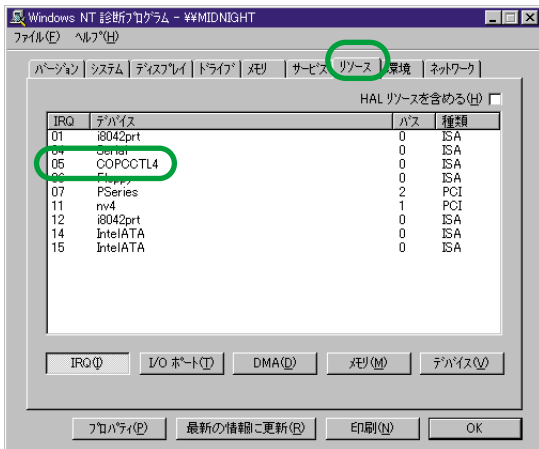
Windows NT 診断プログラム - ¥¥MIDNIGHT

ファイル(F) ヘルプ(H)

バージョン | システム | ディスプレイ | ドライブ | メモリ | サービス | リソース | 環境 | ネットワーク

HAL リソースを含める(H)

| IRQ | デバイス | バス | 種類 |
|---|---|---|---|
| 01 | i8042prt | 0 | ISA |
| 04 | Serial | 0 | ISA |
| 05 | COPCCTL4 | 0 | ISA |
| 06 | Floppy | 0 | ISA |
| 07 | PSeries | 2 | PCI |
| 11 | nv4 | 1 | PCI |
| 12 | i8042prt | 0 | ISA |
| 14 | IntelATA | 0 | ISA |
| 15 | IntelATA | 0 | ISA |

IRQ(I) | I/O ポート(T) | DMA(D) | メモリ(M) | デバイス(V)

プロパティ(P) | 最新の情報に更新(R) | 印刷(N) | OK